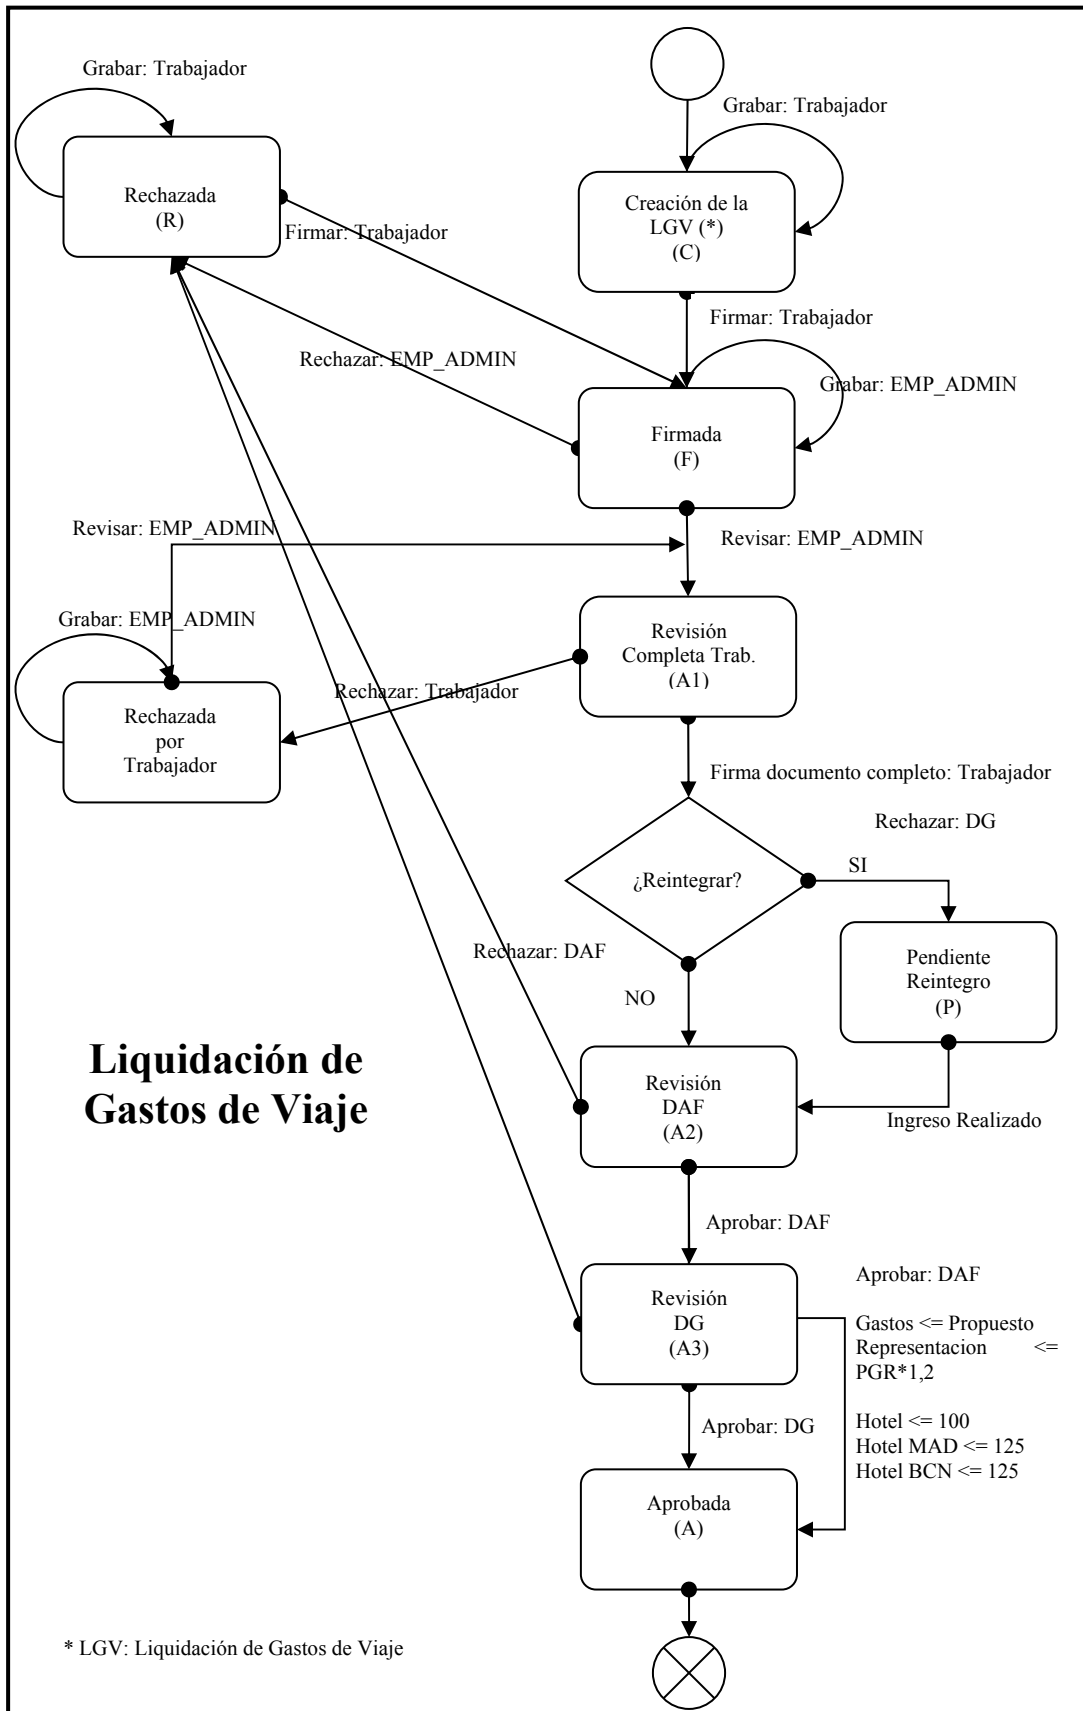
Grabar: Trabajador

Rechazada
(R)

Grabar: Trabajador

Creación de la LGV (*)
(C)

Firmar: Trabajador

Firmar: Trabajador

Rechazar: EMP_ADMIN

Grabar: EMP_ADMIN

Firmada
(F)

Revisar: EMP_ADMIN

Revisar: EMP_ADMIN

Grabar: EMP_ADMIN

Revisión
Completa Trab.
(A1)

Rechazar: Trabajador

Rechazada
por
Trabajador

Firma documento completo: Trabajador

Rechazar: DG

¿Reintegrar?

SI

Pendiente
Reintegro
(P)

Rechazar: DAF

NO

Liquidación de Gastos de Viaje

Revisión
DAF
(A2)

Ingreso Realizado

Aprobar: DAF

Aprobar: DAF

Revisión
DG
(A3)

Gastos <= Propuesto
Representacion <= PGR*1,2

Hotel <= 100
Hotel MAD <= 125
Hotel BCN <= 125

Aprobar: DG

Aprobada
(A)

* LGV: Liquidación de Gastos de Viaje